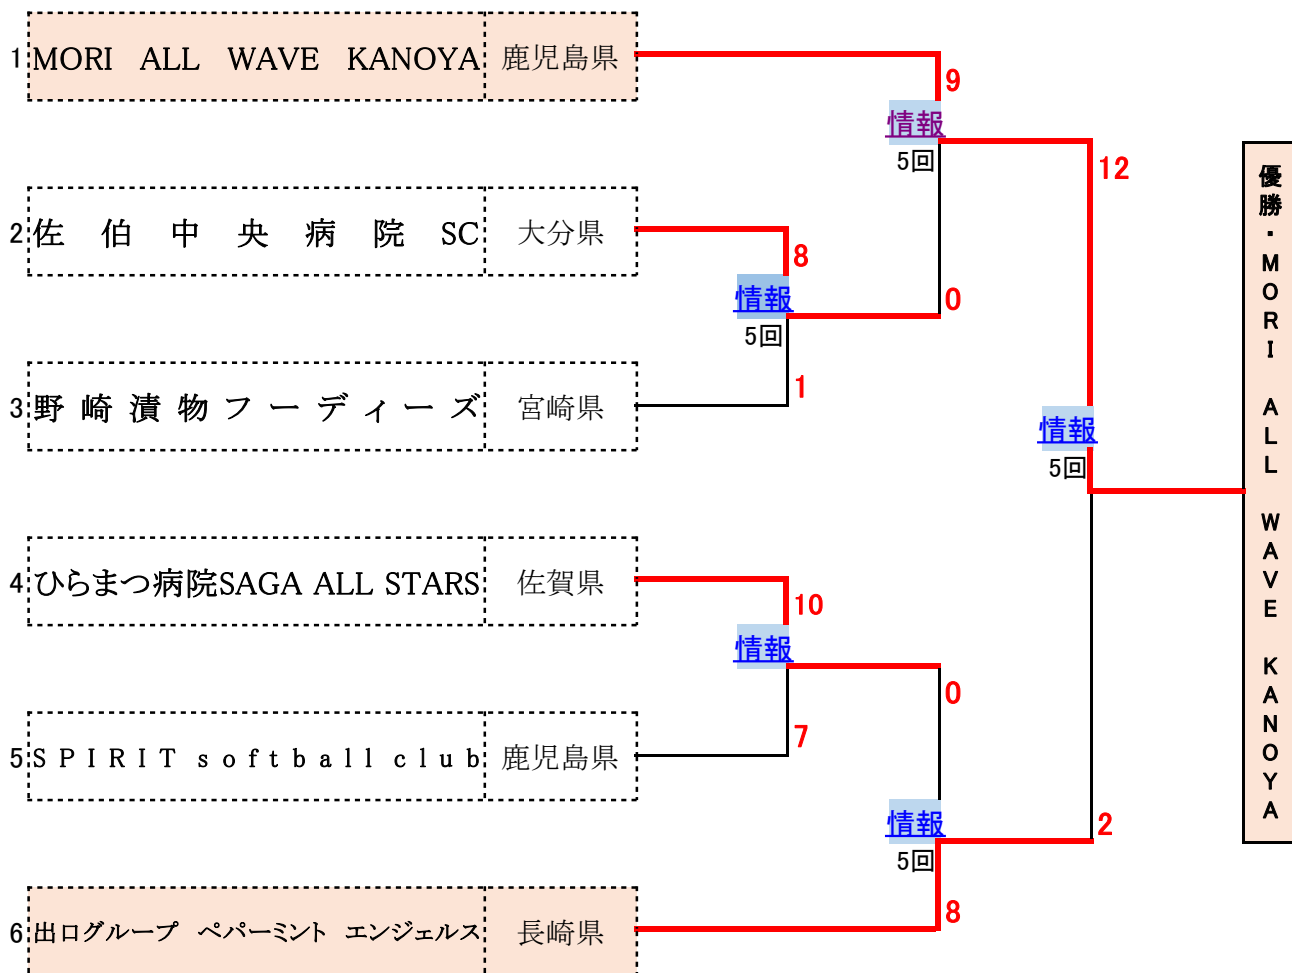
1 MORI ALL WAVE KANOYA 鹿児島県

2 佐伯中央病院 SC 大分県

3 野崎漬物フーディーズ 宮崎県

4 ひらまつ病院SAGA ALL STARS 佐賀県

5 SPIRIT softball club 鹿児島県

6 出口グループ ペパーミント エンジェルス 長崎県

9
情報
5回
12
8
情報
5回
0
1
情報
5回
10
情報
0
7
情報
5回
2
8

優勝・MORI ALL WAVE KANOYA